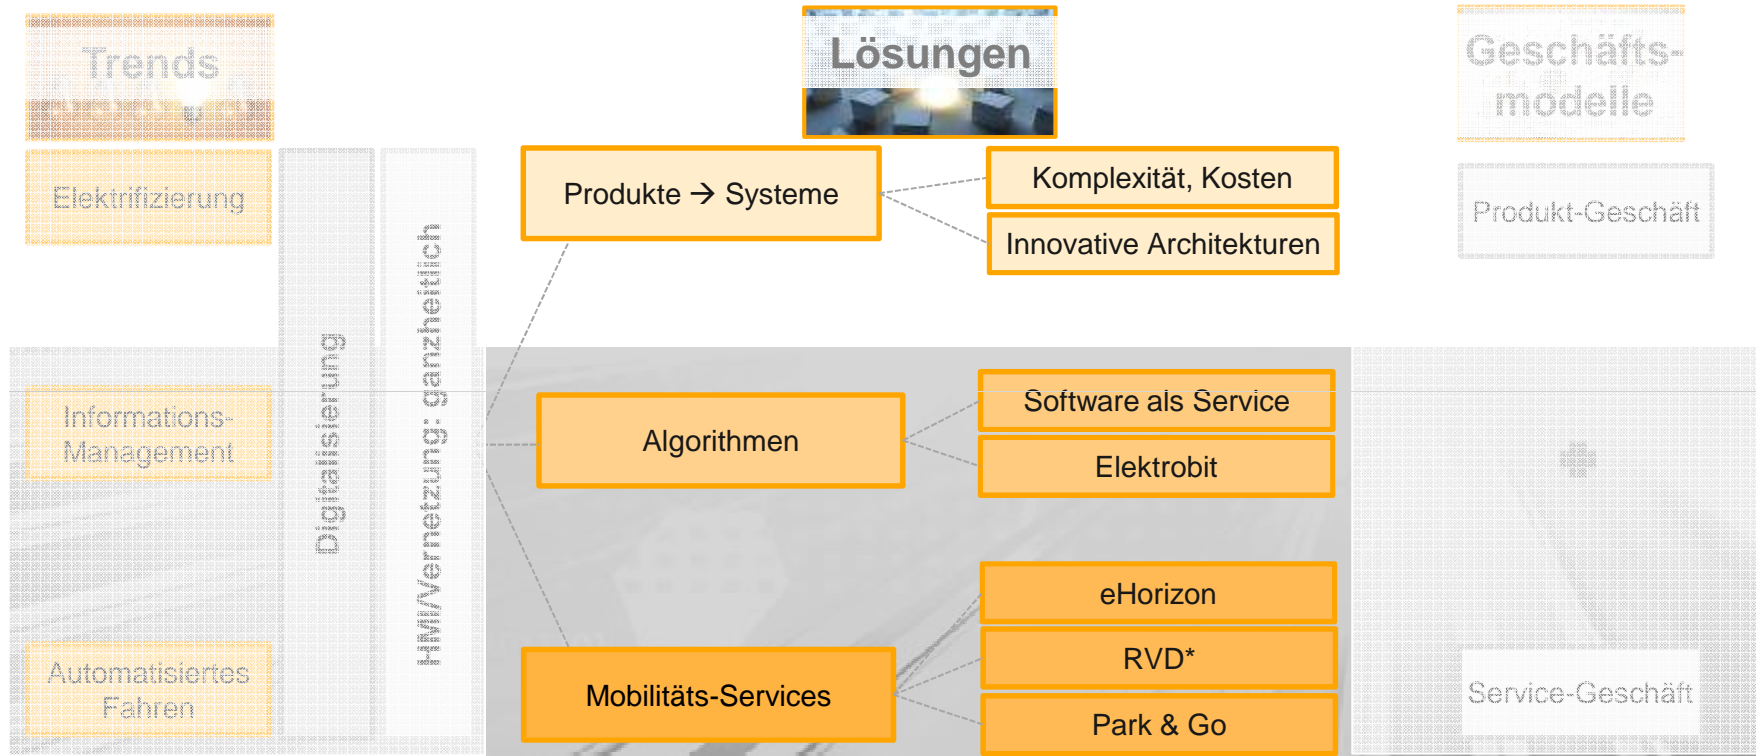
Trends

Lösungen

Geschäfts-modelle

Elektrifizierung

Digitalisierung

HMI/Vernetzung: ganzheitlich

Produkte → Systeme

Komplexität, Kosten

Innovative Architekturen

Produkt-Geschäft

Informations-Management

Algorithmen

Software als Service

Elektrobit

eHorizon

RVD*

Automatisiertes Fahren

Mobilitäts-Services

Park & Go

Service-Geschäft